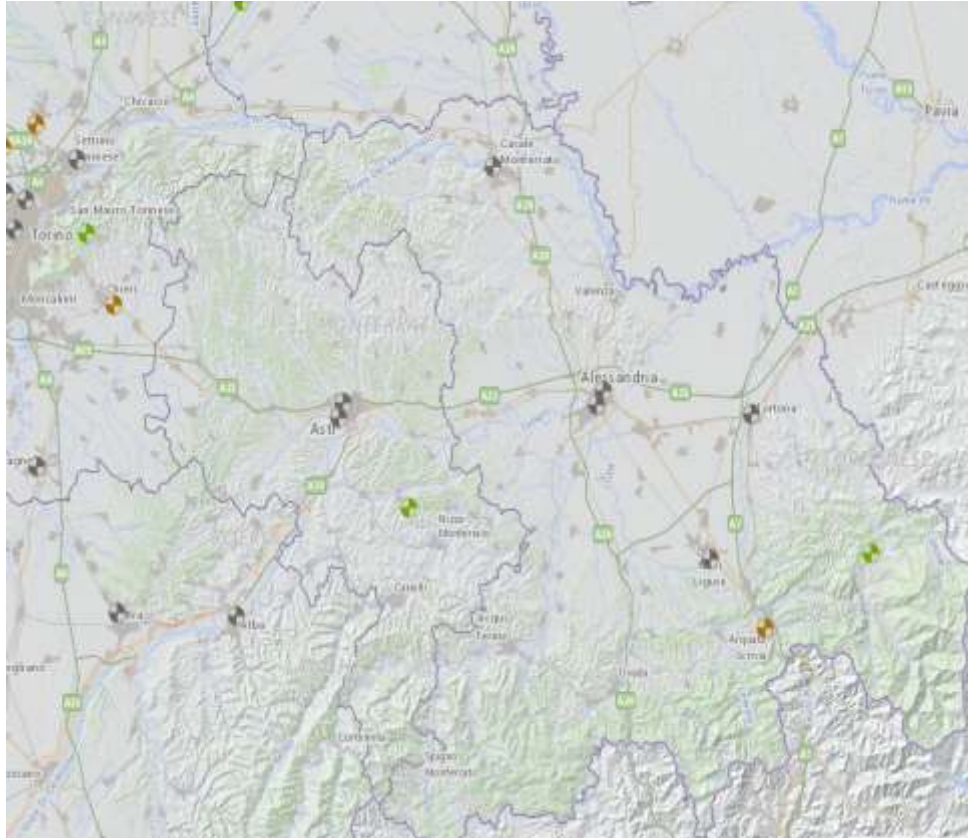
A4
A26
Pavia
Chivasso
A4
Settimo Torinese
Casale Monferrato
San Mauro Torinese
A26
Torino
Moncalieri
Chieri
Valenza
Castegg
A21
A4
A21
A21
A21
Alessandria
A21
Asti
Tortona
A33
A26
Nizza Monferrato
A7
Novi Ligure
Canelli
Bra
Alba
Acqui Terme
Arquata Scrivia
A6
Ovada
A26
Cortemilia
Spigno Monferrato
A7